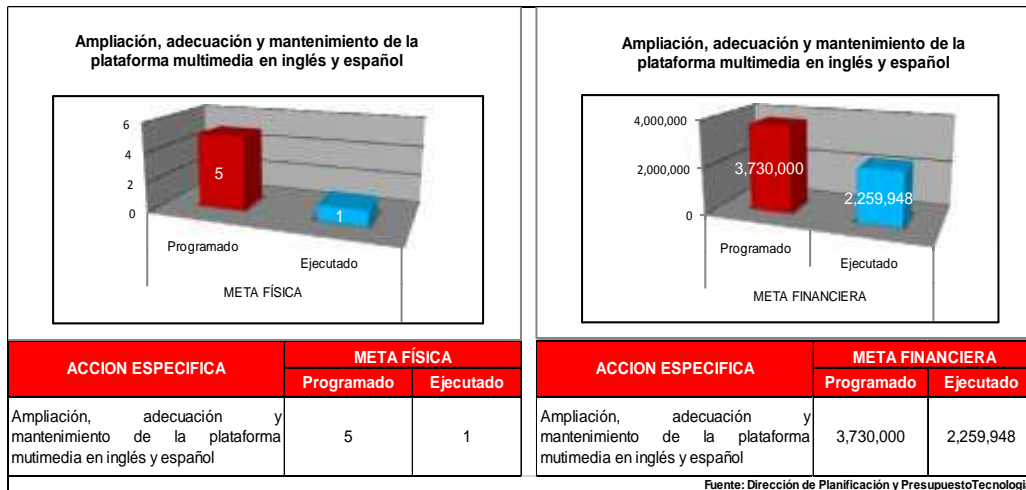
Ampliación, adecuación y mantenimiento de la plataforma multimedia en inglés y español

6
4
2
0
5
1
Programado
Ejecutado
META FÍSICA

| ACCION ESPECIFICA | META FÍSICA | |
|---|---|---|
| | Programado | Ejecutado |
| Ampliación, adecuación y mantenimiento de la plataforma mutimedia en inglés y español | 5 | 1 |

Ampliación, adecuación y mantenimiento de la plataforma multimedia en inglés y español

4,000,000
2,000,000
0
3,730,000
2,259,948
Programado
Ejecutado
META FINANCIERA

| ACCION ESPECIFICA | META FINANCIERA | |
|---|---|---|
| | Programado | Ejecutado |
| Ampliación, adecuación y mantenimiento de la plataforma mutimedia en inglés y español | 3,730,000 | 2,259,948 |

Fuente: Dirección de Planificación y PresupuestoTecnologi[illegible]